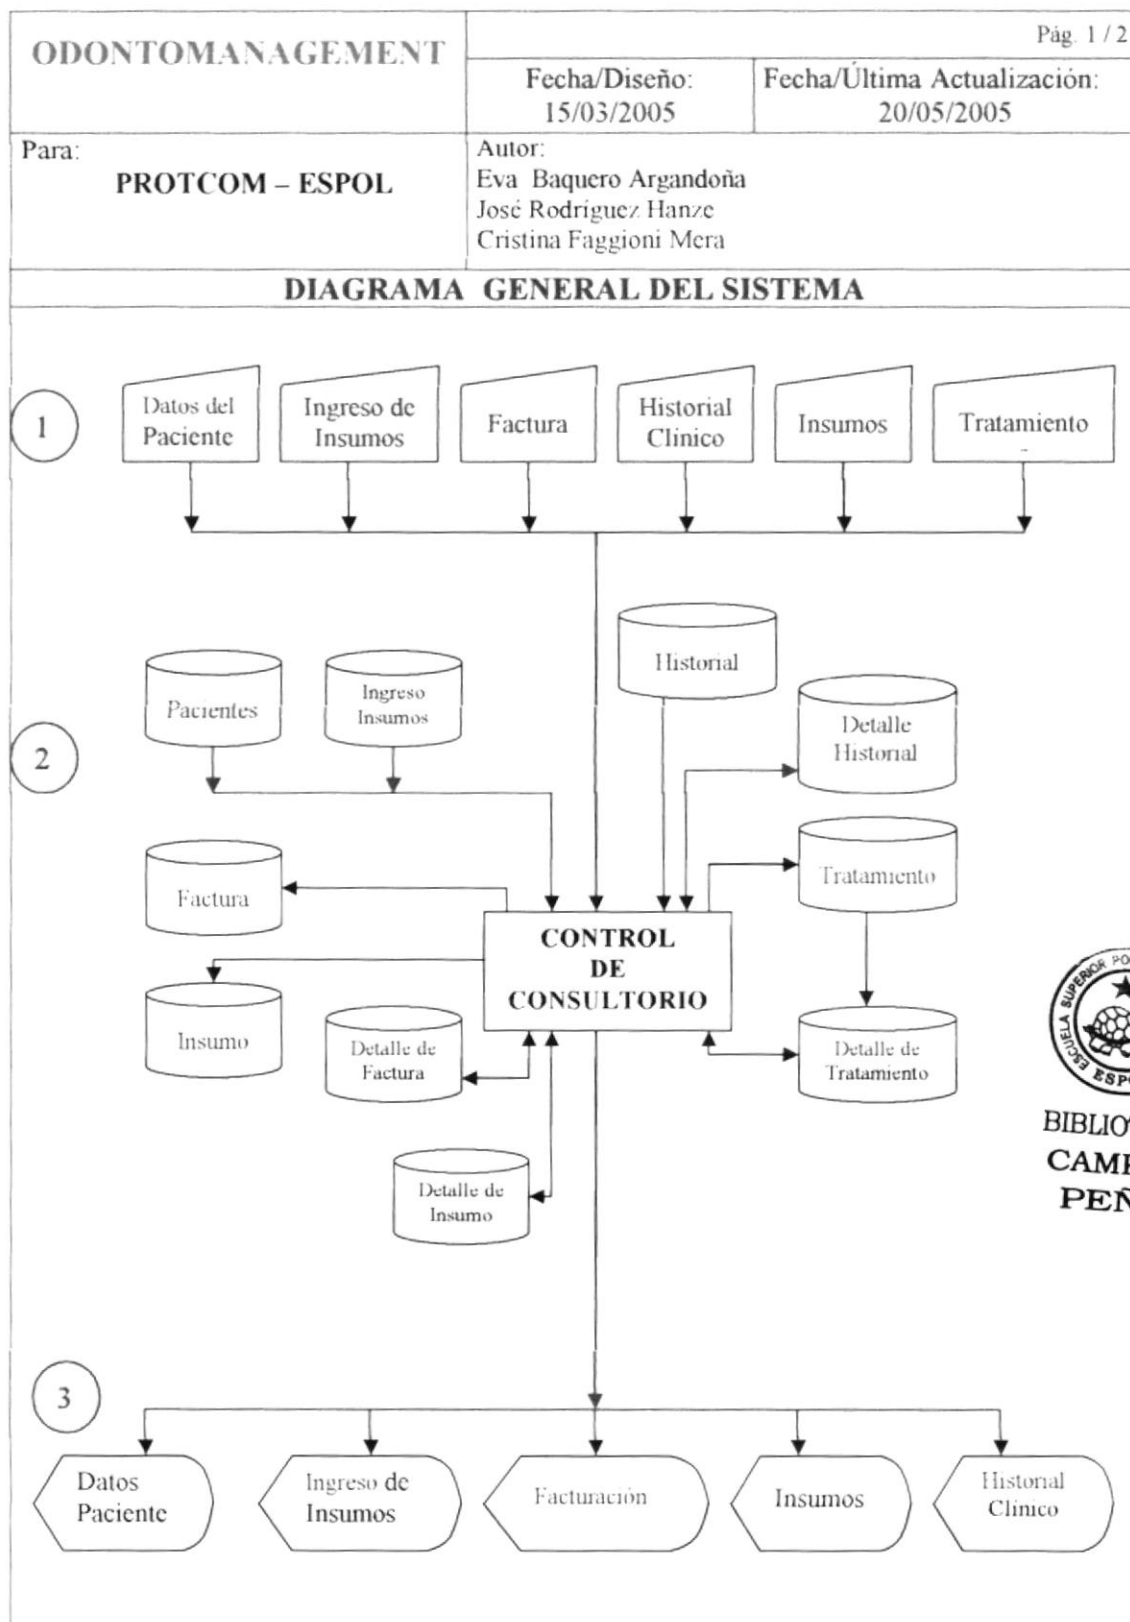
| ODONTOMANAGEMENT | Pág. 1 / 2 | |
|---|---|---|
| | Fecha/Diseño: 15/03/2005 | Fecha/Última Actualización: 20/05/2005 |
| Para: PROTCOM – ESPOL | Autor: Eva Baquero Argandoña José Rodriguez Hanze Cristina Faggioni Mera | |

DIAGRAMA GENERAL DEL SISTEMA

1

Datos del Paciente

Ingreso de Insumos

Factura

Historial Clinico

Insumos

Tratamiento

2

Pacientes

Ingreso Insumos

Historial

Detalle Historial

Factura

Tratamiento

CONTROL DE CONSULTORIO

Insumo

Detalle de Factura

Detalle de Tratamiento

Detalle de Insumo

ESCUELA SUPERIOR PO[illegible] ESP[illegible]

BIBLIO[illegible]
CAM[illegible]
PEÑ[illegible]

3

Datos Paciente

Ingreso de Insumos

Facturación

Insumos

Historial Clinico